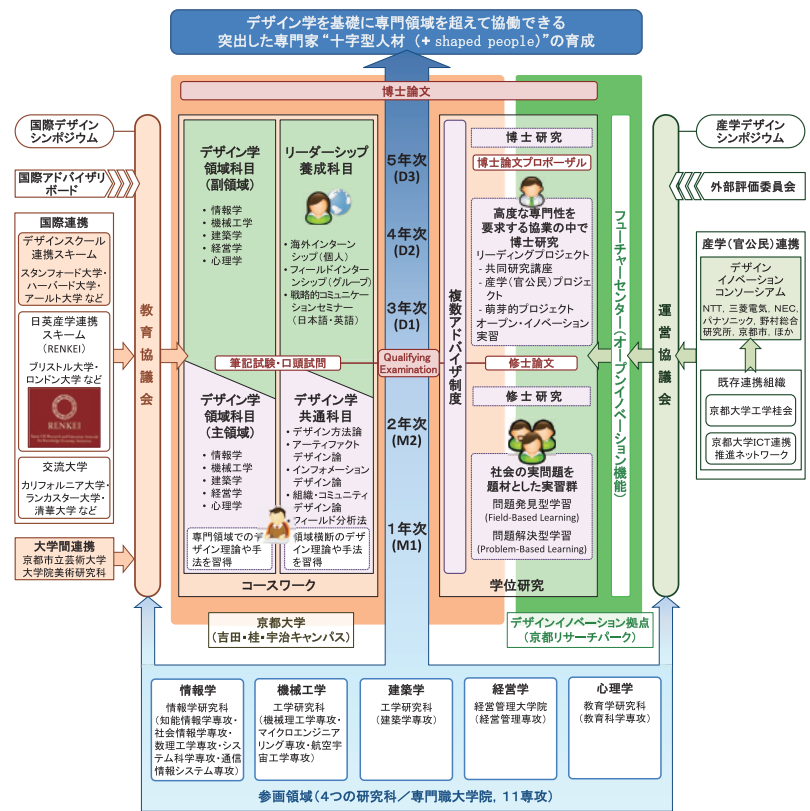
デザイン学を基礎に専門領域を超えて協働できる
突出した専門家“十字型人材（+ shaped people）”の育成

博士論文

国際デザインシンポジウム

国際アドバイザリボード

国際連携
デザインスクール連携スキーム
スタンフォード大学・ハーバード大学・アールト大学 など

日英産学連携スキーム（RENKEI）
ブリストル大学・ロンドン大学 など

RENKEI

交流大学
カリフォルニア大学・ランカスター大学・清華大学 など

大学間連携
京都市立芸術大学
大学院美術研究科

教育協議会

デザイン学領域科目（副領域）
・情報学
・機械工学
・建築学
・経営学
・心理学

リーダーシップ養成科目
・海外インターンシップ（個人）
・フィールドインターンシップ（グループ）
・戦略的コミュニケーションセミナー（日本語・英語）

筆記試験・口頭試問

デザイン学領域科目（主領域）
・情報学
・機械工学
・建築学
・経営学
・心理学

専門領域でのデザイン理論や手法を習得

デザイン学共通科目
・デザイン方法論
・アーティファクトデザイン論
・インフォメーションデザイン論
・組織・コミュニティデザイン論
フィールド分析法

領域横断のデザイン理論や手法を習得

コースワーク

5年次（D3）
4年次（D2）
3年次（D1）
Qualifying Examination
2年次（M2）
1年次（M1）

複数アドバイザ制度

博士研究
博士論文プロポーザル
高度な専門性を要求する協業の中で博士研究
リーディングプロジェクト
・共同研究講座
・産学（官公民）プロジェクト
・萌芽的プロジェクト
オープン・イノベーション実習

修士論文

修士研究
社会の実問題を題材とした実習群
問題発見型学習
(Field-Based Learning)
問題解決型学習
(Problem-Based Learning)

学位研究

フューチャーセンター（オープンイノベーション機能）

産学デザインシンポジウム

外部評価委員会

運営協議会

産学（官公民）連携
デザインイノベーションコンソーシアム
NTT, 三菱電気, NEC, パナソニック, 野村総合研究所, 京都市, ほか

既存連携組織
京都大学工学桂会
京都大学ICT連携推進ネットワーク

京都大学
（吉田・桂・宇治キャンパス）

デザインイノベーション拠点
（京都リサーチパーク）

情報学
情報学研究科
（知能情報学専攻・社会情報学専攻・数理工学専攻・システム科学専攻・通信情報システム専攻）

機械工学
工学研究科
（機械理工学専攻・マイクロエンジニアリング専攻・航空宇宙工学専攻）

建築学
工学研究科
（建築学専攻）

経営学
経営管理大学院
（経営管理専攻）

心理学
教育学研究科
（教育科学専攻）

参画領域（4つの研究科／専門職大学院，11専攻）